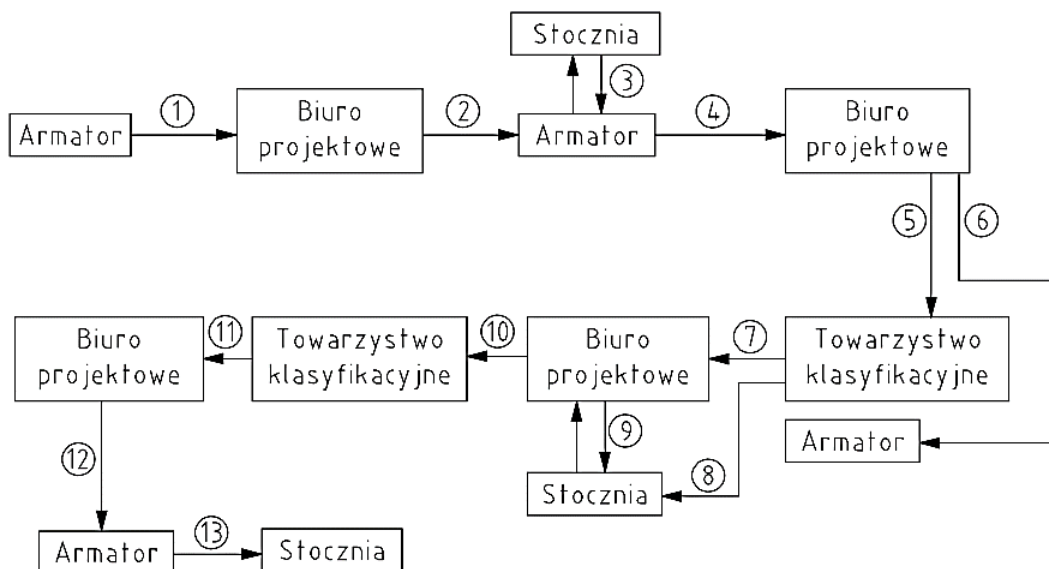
Stocznia

Armator ① Biuro projektowe ② Armator ③ ④ Biuro projektowe

⑤ ⑥

Biuro projektowe ⑪ Towarzystwo klasyfikacyjne ⑩ Biuro projektowe ⑦ Towarzystwo klasyfikacyjne

⑨

Armator

⑫

⑧

Stocznia

Armator ⑬ Stocznia